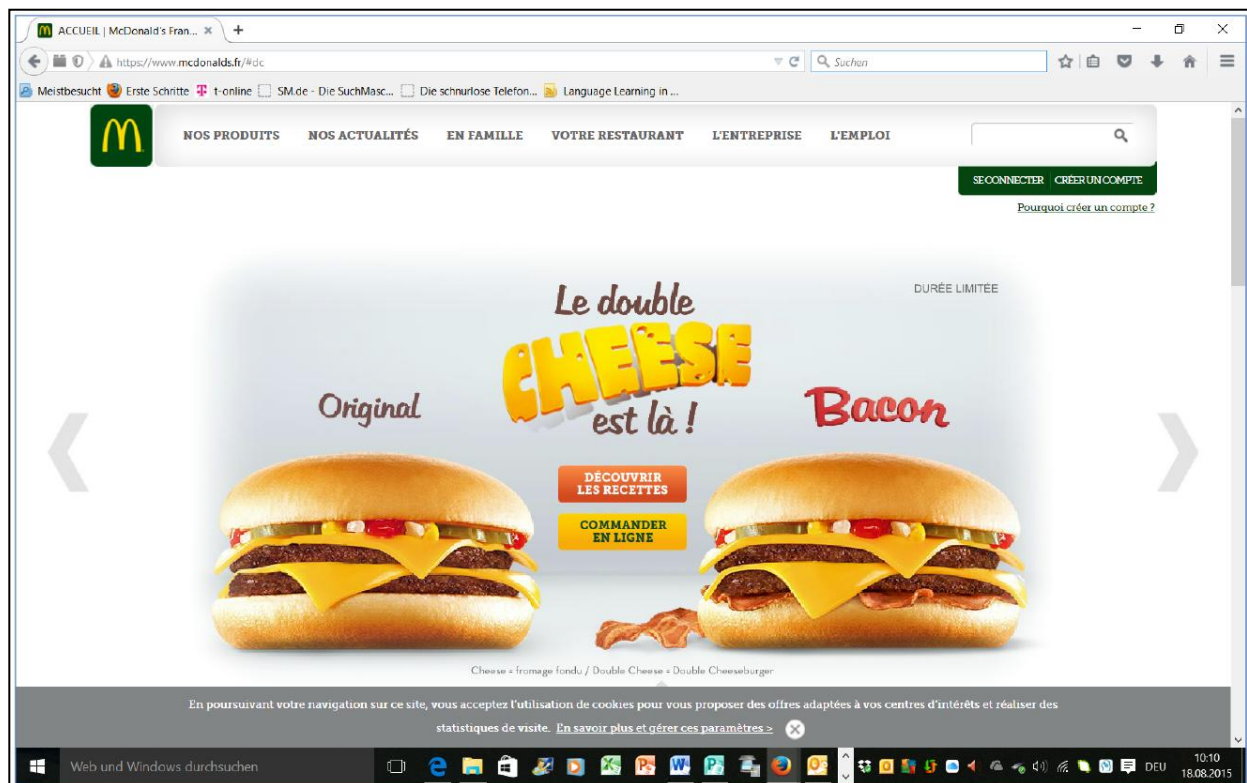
ACCUEIL | McDonald's Fran... ×

https://www.mcdonalds.fr/#dc

Suchen

Meistbesucht Erste Schritte t-online SM.de - Die SuchMasc... Die schnurlose Telefon... Language Learning in ...

NOS PRODUITS NOS ACTUALITÉS EN FAMILLE VOTRE RESTAURANT L'ENTREPRISE L'EMPLOI

SE CONNECTER CRÉER UN COMPTE

Pourquoi créer un compte ?

DURÉE LIMITÉE

Le double CHEESE est là !

Original

Bacon

DÉCOUVRIR LES RECETTES

COMMANDER EN LIGNE

Cheese = fromage fondu / Double Cheese = Double Cheeseburger

En poursuivant votre navigation sur ce site, vous acceptez l'utilisation de cookies pour vous proposer des offres adaptées à vos centres d'intérêts et réaliser des statistiques de visite. En savoir plus et gérer ces paramètres >

Web und Windows durchsuchen

DEU 10:10 18.08.2015